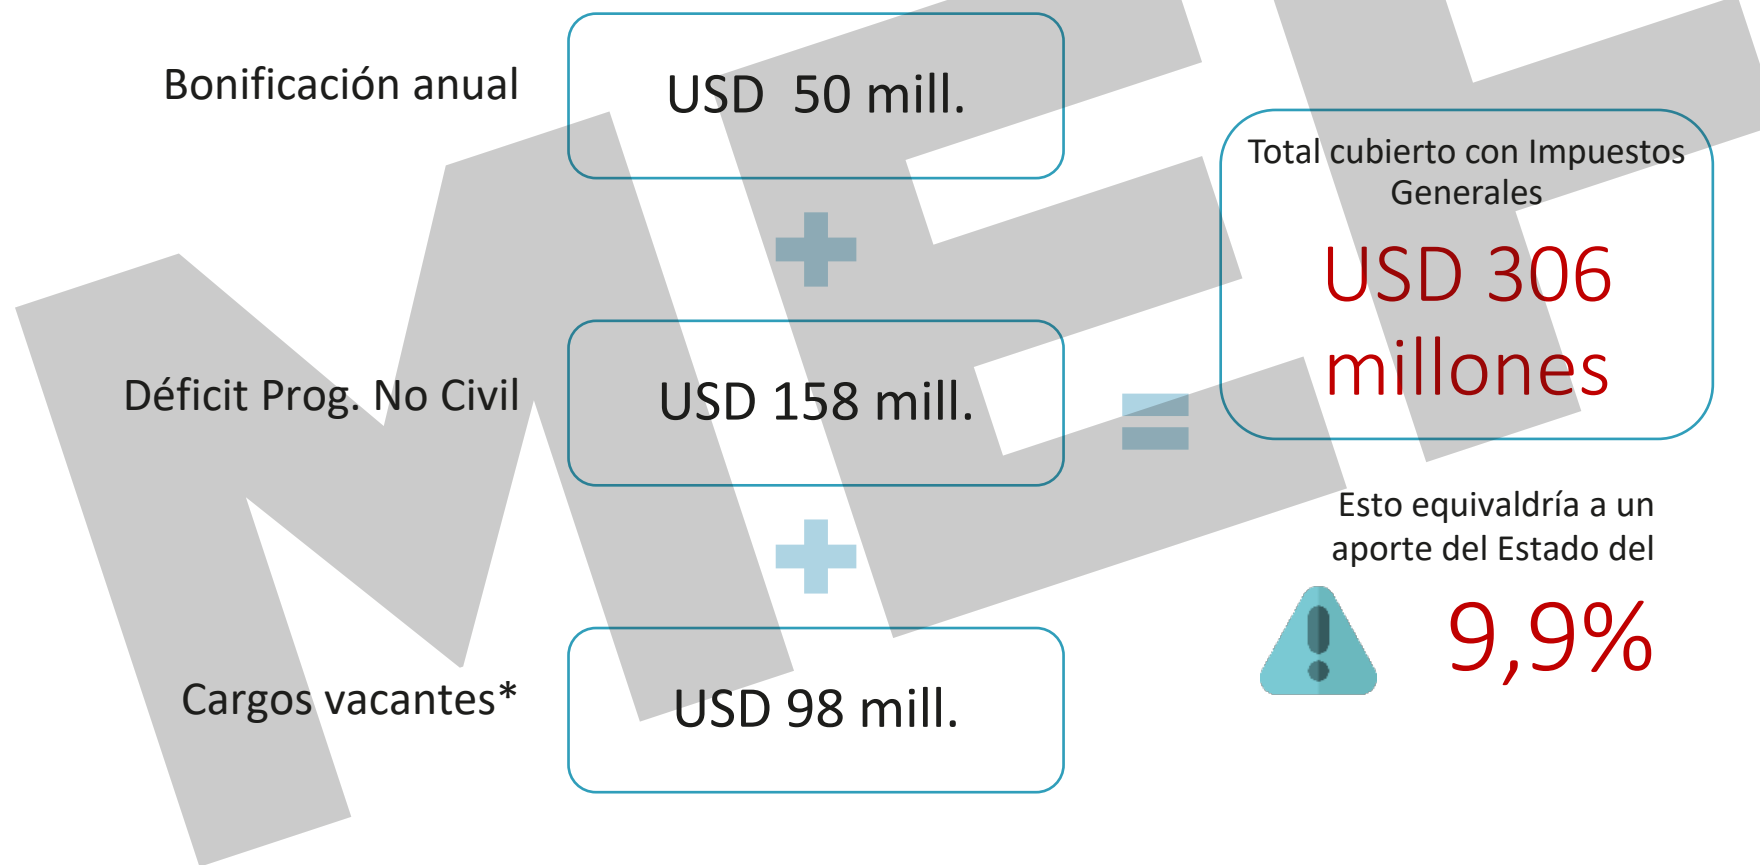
Bonificación anual

USD 50 mill.

Déficit Prog. No Civil

USD 158 mill.

Cargos vacantes*

USD 98 mill.

Total cubierto con Impuestos Generales

USD 306 millones

Esto equivaldría a un aporte del Estado del

9,9%

MEF